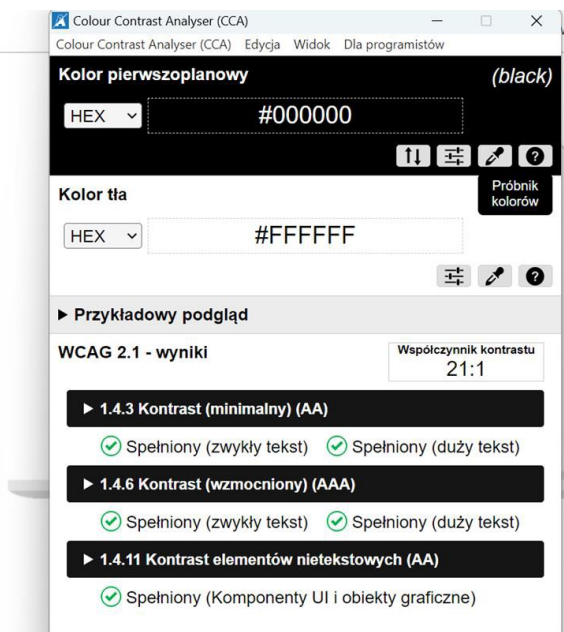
Colour Contrast Analyser (CCA)

Colour Contrast Analyser (CCA) Edycja Widok Dla programistów

Kolor pierwszoplanowy

(black)

HEX

#000000

Próbnik kolorów

Kolor tła

HEX

#FFFFFF

▶ Przykładowy podgląd

WCAG 2.1 - wyniki

Współczynnik kontrastu
21:1

▶ 1.4.3 Kontrast (minimalny) (AA)

Spełniony (zwykły tekst) Spełniony (duży tekst)

▶ 1.4.6 Kontrast (wzmocniony) (AAA)

Spełniony (zwykły tekst) Spełniony (duży tekst)

▶ 1.4.11 Kontrast elementów nietekstowych (AA)

Spełniony (Komponenty UI i obiekty graficzne)